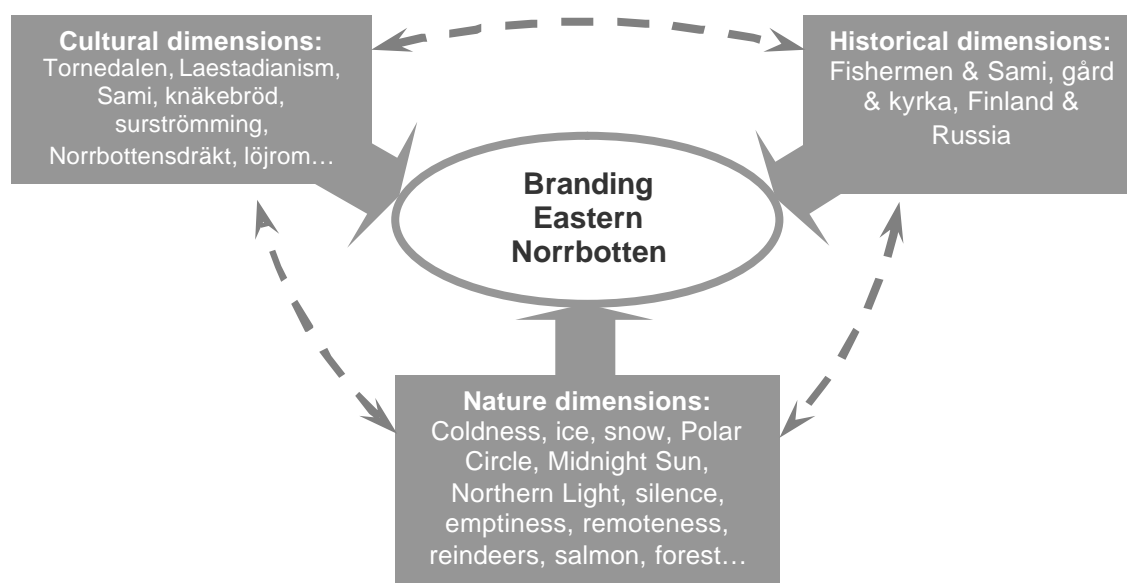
Cultural dimensions:
Tornedalen, Laestadianism, Sami, knäkebröd, surströmming, Norrbottensdräkt, löjrom…

Historical dimensions:
Fishermen & Sami, gård & kyrka, Finland & Russia

Branding Eastern Norrbotten

Nature dimensions:
Coldness, ice, snow, Polar Circle, Midnight Sun, Northern Light, silence, emptiness, remoteness, reindeers, salmon, forest…